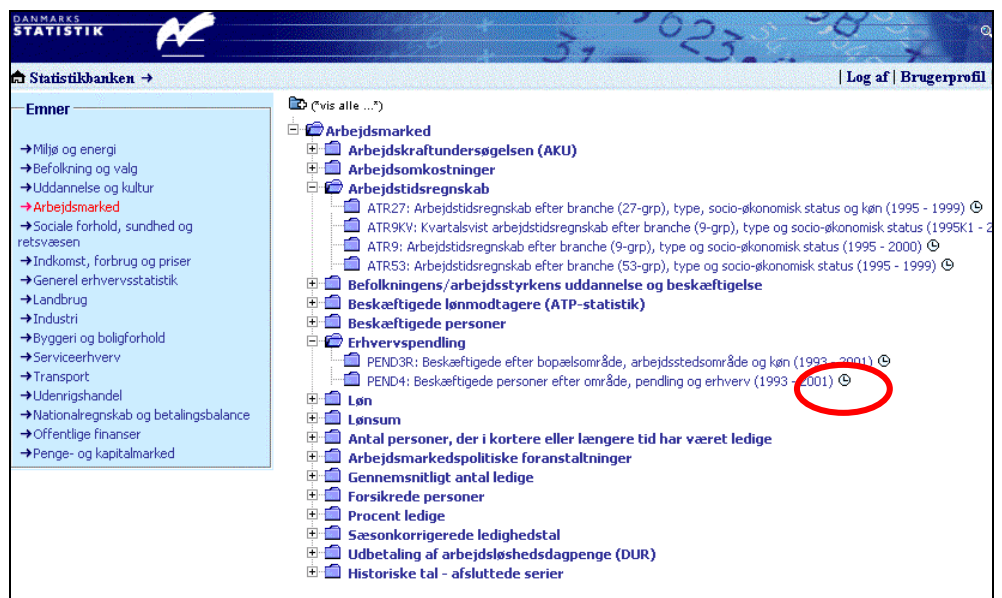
DANMARKS STATISTIK

Statistikbanken →

| Log af | Brugerprofil

Emner

→Miljø og energi
→Befolkning og valg
→Uddannelse og kultur
→Arbejdsmarked
→Sociale forhold, sundhed og retsvæsen
→Indkomst, forbrug og priser
→Generel erhvervsstatistik
→Landbrug
→Industri
→Byggeri og boligforhold
→Serviceerhverv
→Transport
→Udenrigshandel
→Nationalregnskab og betalingsbalance
→Offentlige finanser
→Penge- og kapitalmarked

("vis alle ...")

Arbejdsmarked
Arbejdskraftundersøgelsen (AKU)
Arbejdsomkostninger
Arbejdstidsregnskab
ATR27: Arbejdstidsregnskab efter branche (27-grp), type, socio-økonomisk status og køn (1995 - 1999)
ATR9KV: Kvartalsvist arbejdstidsregnskab efter branche (9-grp), type og socio-økonomisk status (1995K1 - 2
ATR9: Arbejdstidsregnskab efter branche (9-grp), type og socio-økonomisk status (1995 - 2000)
ATR53: Arbejdstidsregnskab efter branche (53-grp), type og socio-økonomisk status (1995 - 1999)
Befolkningens/arbejdsstyrkens uddannelse og beskæftigelse
Beskæftigede lønmodtagere (ATP-statistik)
Beskæftigede personer
Erhvervspendling
PEND3R: Beskæftigede efter bopælsområde, arbejdsstedsområde og køn (1993 - 2001)
PEND4: Beskæftigede personer efter område, pendling og erhverv (1993 - 2001)
Løn
Lønsum
Antal personer, der i kortere eller længere tid har været ledige
Arbejdsmarkedspolitiske foranstaltninger
Gennemsnitligt antal ledige
Forsikrede personer
Procent ledige
Sæsonkorrigerede ledighedstal
Udbetaling af arbejdsløshedsdagpenge (DUR)
Historiske tal - afsluttede serier